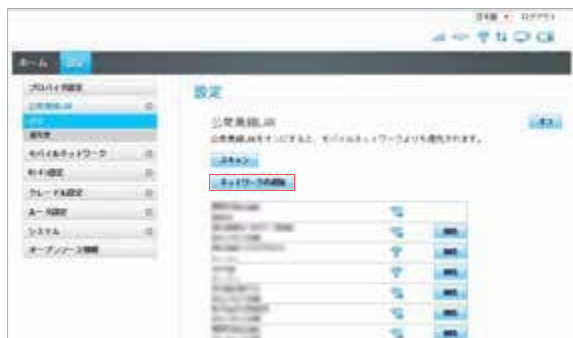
日本語 ▾ ログアウト

ホーム 設定

プロバイダ設定
公衆無線LAN
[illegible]
優先度
モバイルネットワーク
WiFi設定
クレードル設定
ルータ設定
システム
オープンソース情報

設定

公衆無線LAN
公衆無線LANをオンにすると、モバイルネットワークよりも優先されます。
スキャン
ネットワークの削除

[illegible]